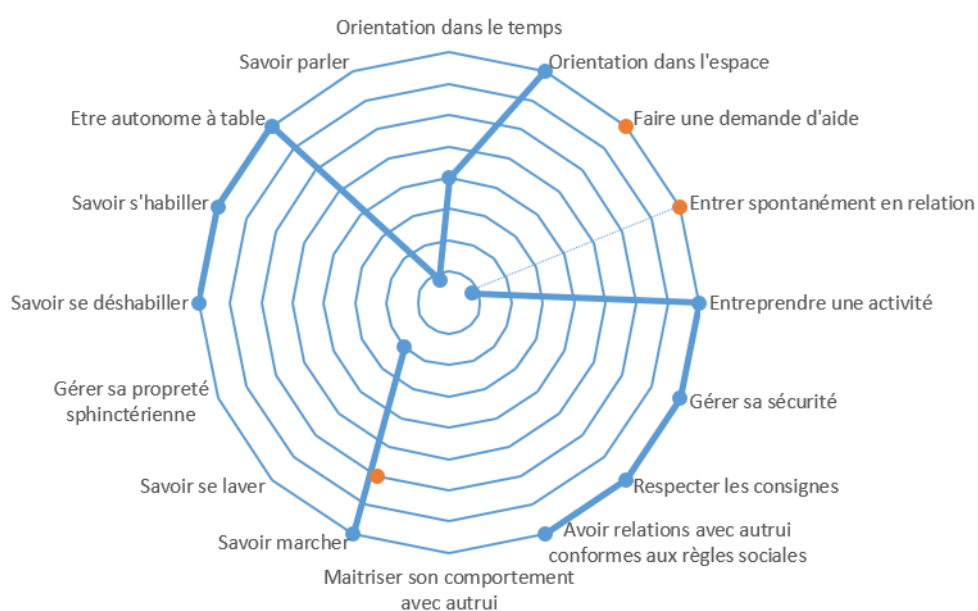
Orientation dans le temps
Orientation dans l'espace
Faire une demande d'aide
Entrer spontanément en relation
Entreprendre une activité
Gérer sa sécurité
Respecter les consignes
Avoir relations avec autrui conformes aux règles sociales
Maitriser son comportement avec autrui
Savoir marcher
Savoir se laver
Gérer sa propreté sphinctérienne
Savoir se déshabiller
Savoir s'habiller
Etre autonome à table
Savoir parler